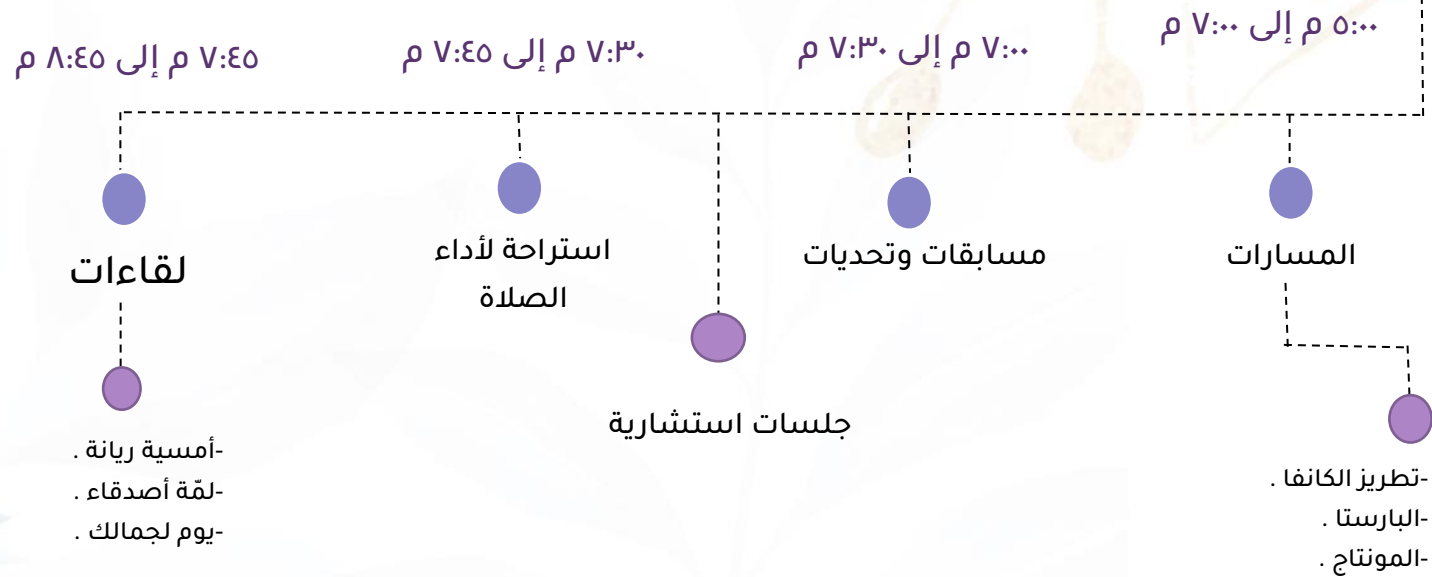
٥:٠٠ م إلى ٧:٠٠ م

٧:٠٠ م إلى ٧:٣٠ م

٧:٣٠ م إلى ٧:٤٥ م

٧:٤٥ م إلى ٨:٤٥ م

المسارات

-تطريز الكانفا .
-البارستا .
-المونتاج .

مسابقات وتحديات

جلسات استشارية

استراحة لأداء الصلاة

لقاءات

-أمسية ريانة .
-لمّة أصدقاء .
-يوم لجمالك .